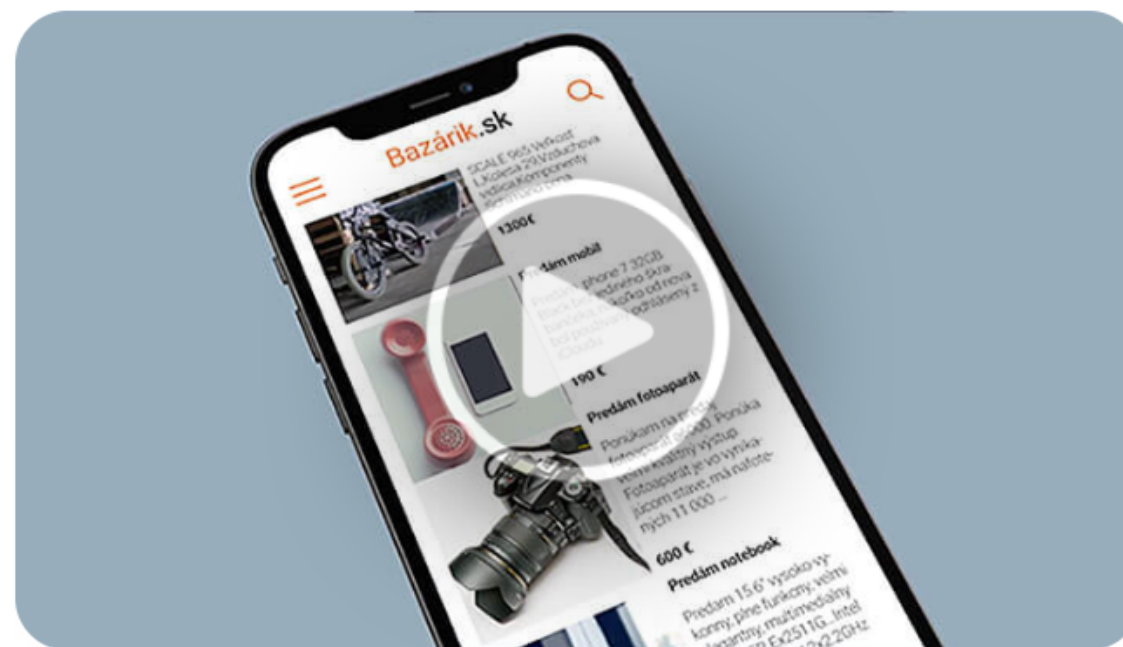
Bazárik.sk

SCALE 965 Veľkosť L Kolesá 29 Vzduchová Vidlica Komponenty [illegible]

1300€

Predám mobil

Predám iPhone 7 32GB Black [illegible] balenie, kúpené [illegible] bol používaný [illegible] iCloudu

190 €

Predám fotoaparát

Ponúkam na predaj fotoaparát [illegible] Ponúka veľmi kvalitný výstup. Fotoaparát je vo vynikajúcom stave, má nafotených 11 000 ...

600 €

Predám notebook

Predám 15.6" vysoko-výkonný, plne funkčný, veľmi elegantný, multimediálny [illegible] Intel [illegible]